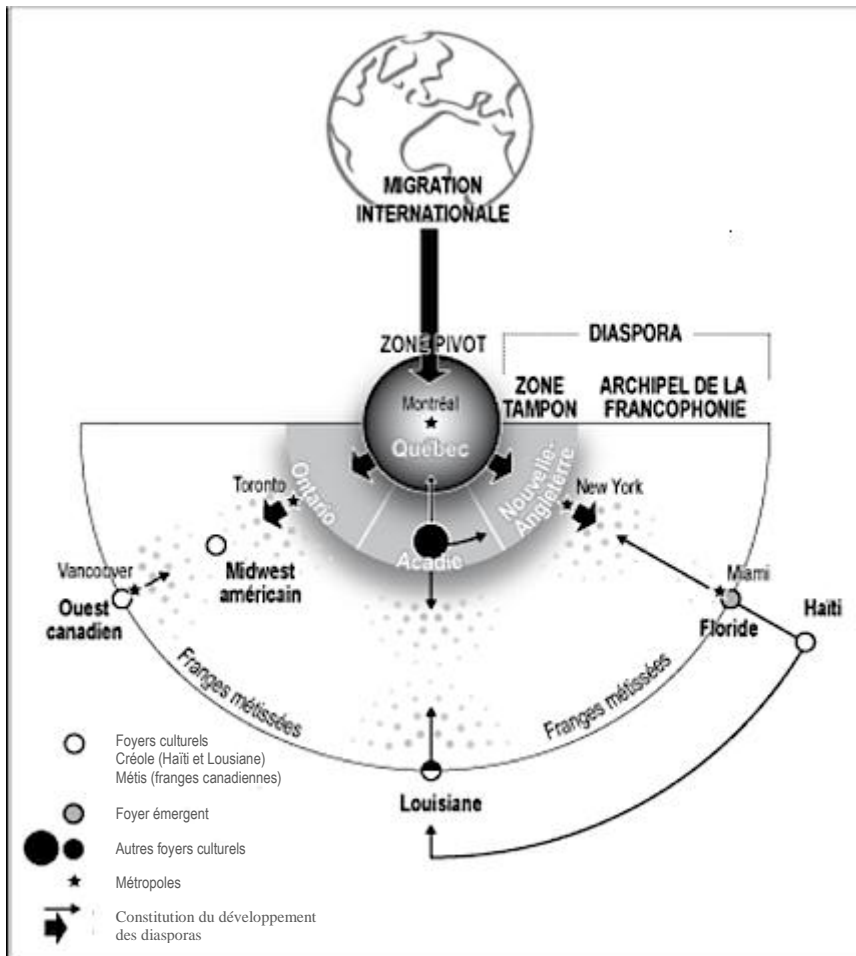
MIGRATION INTERNATIONALE

ZONE PIVOT

DIASPORA

ZONE TAMPON

ARCHIPEL DE LA FRANCOPHONIE

Montréal

Québec

Ontario

Nouvelle-Angleterre

Toronto

New York

Acadie

Vancouver

Midwest américain

Ouest canadien

Miami

Floride

Haïti

Franges métissées

Franges métissées

Louisiane

Foyers culturels
Créole (Haïti et Lousiane)
Métis (franges canadiennes)

Foyer émergent

Autres foyers culturels

Métropoles

Constitution du développement des diasporas